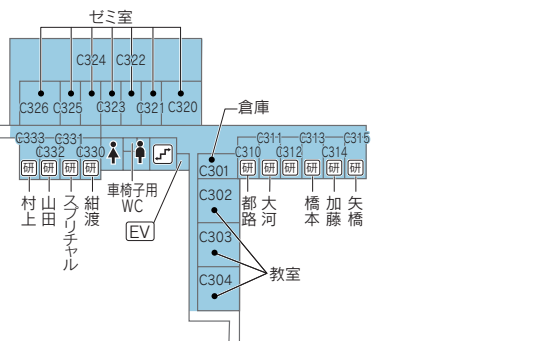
ゼミ室

C324 C322
C326 C325 C323 C321 C320

倉庫

C333 C331
C332 C330
研 研 研 研
村上 山田 スプリチャル 紺渡

車椅子用 WC

EV

C301

C311 C313 C315
C310 C312 C314
研 研 研 研 研 研
都路 大河 橋本 加藤 矢橋

C302
C303
C304
教室